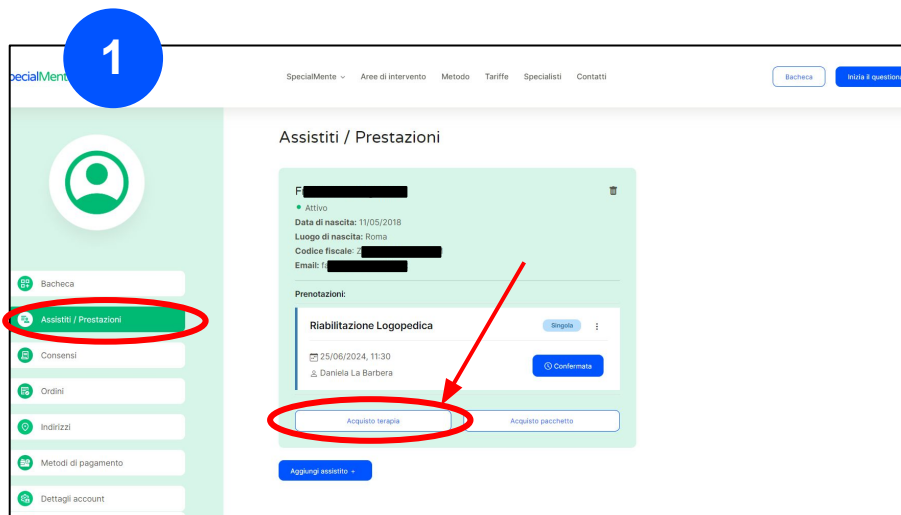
1

pecialMente

SpecialMente ⌄ Aree di intervento Metodo Tariffe Specialisti Contatti

Bacheca

Inizia il question

Assistiti / Prestazioni

F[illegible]

Attivo

**Data di nascita:** 11/05/2018

**Luogo di nascita:** Roma

**Codice fiscale:** Z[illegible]

**Email:** fa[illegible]

Prenotazioni:

Riabilitazione Logopedica

Singola

25/06/2024, 11:30

Daniela La Barbera

Confermata

Acquisto terapia

Acquisto pacchetto

Aggiungi assistito +

Bacheca

Assistiti / Prestazioni

Consensi

Ordini

Indirizzi

Metodi di pagamento

Dettagli account